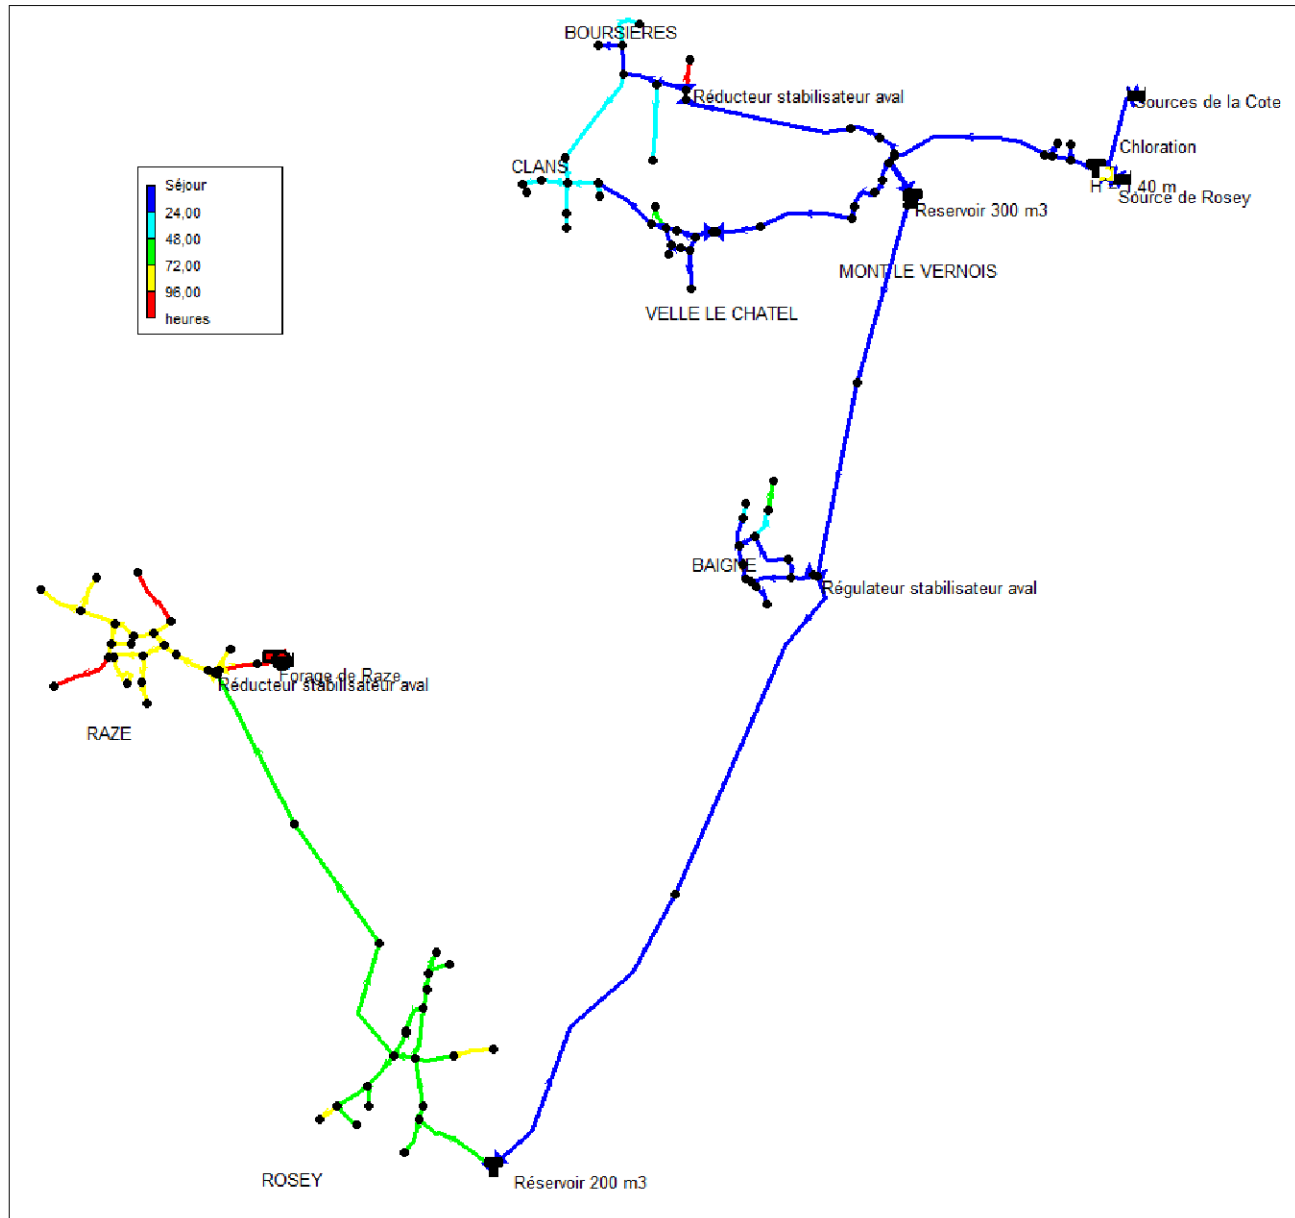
BOURSIERES

Réducteur stabilisateur aval

Sources de la Cote

Chloration

H = 1 40 m

Source de Rosey

CLANS

Reservoir 300 m3

MONT LE VERNOIS

VELLE LE CHATEL

Séjour
24,00
48,00
72,00
96,00
heures

BAIGNE

Régulateur stabilisateur aval

Forage de Raze

Réducteur stabilisateur aval

RAZE

ROSEY

Réservoir 200 m3